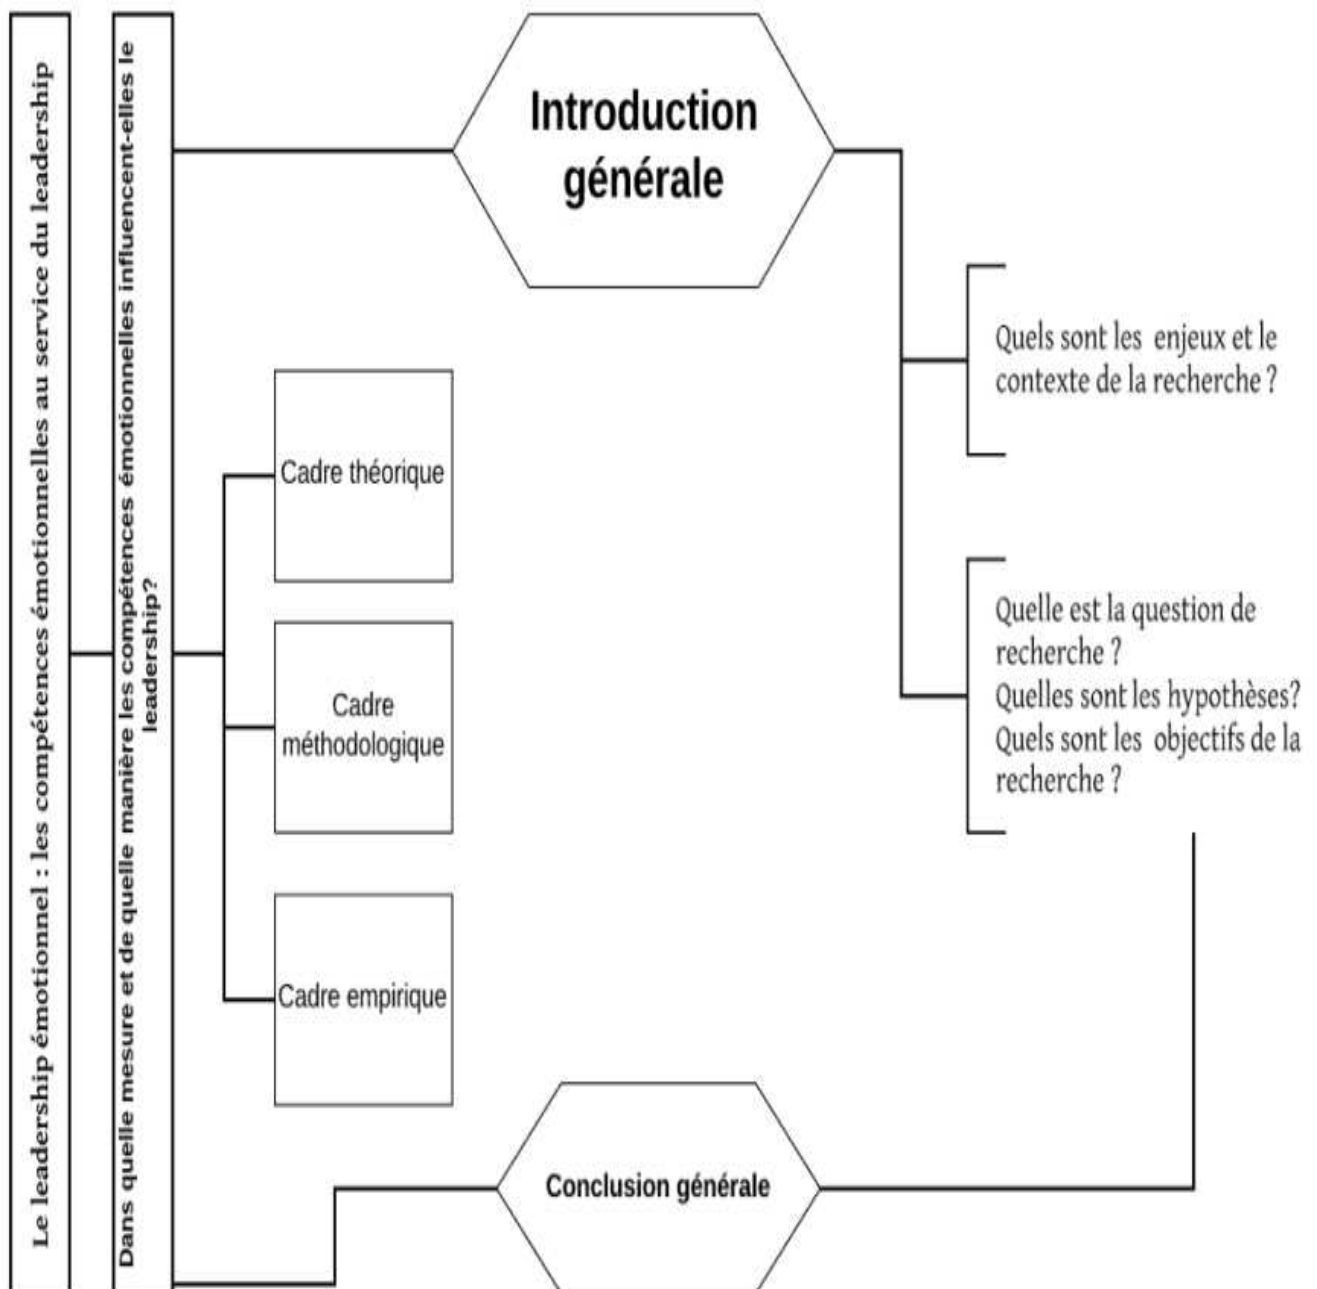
Le leadership émotionnel : les compétences émotionnelles au service du leadership

Dans quelle mesure et de quelle manière les compétences émotionnelles influencent-elles le leadership?

Introduction générale

Quels sont les enjeux et le contexte de la recherche ?

Quelle est la question de recherche ?
Quelles sont les hypothèses?
Quels sont les objectifs de la recherche ?

Cadre théorique

Cadre méthodologique

Cadre empirique

Conclusion générale